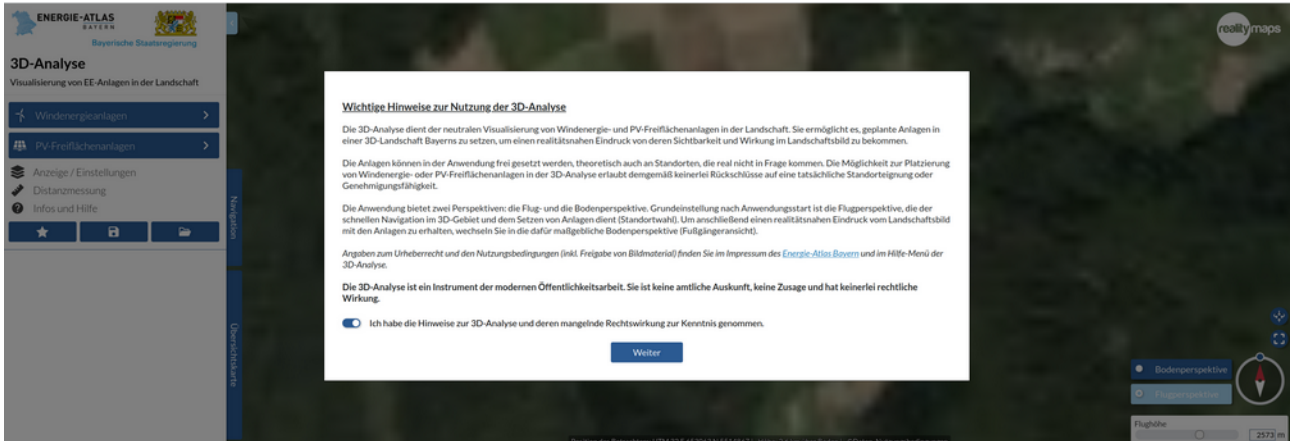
ENERGIE-ATLAS BAYERN

Bayerische Staatsregierung

3D-Analyse

Visualisierung von EE-Anlagen in der Landschaft

Windenergieanlagen

PV-Freiflächenanlagen

Anzeige / Einstellungen

Distanzmessung

Infos und Hilfe

Navigation

Übersichtskarte

realitymaps

Wichtige Hinweise zur Nutzung der 3D-Analyse

Die 3D-Analyse dient der neutralen Visualisierung von Windenergie- und PV-Freiflächenanlagen in der Landschaft. Sie ermöglicht es, geplante Anlagen in einer 3D-Landschaft Bayerns zu setzen, um einen realitätsnahen Eindruck von deren Sichtbarkeit und Wirkung im Landschaftsbild zu bekommen.

Die Anlagen können in der Anwendung frei gesetzt werden, theoretisch auch an Standorten, die real nicht in Frage kommen. Die Möglichkeit zur Platzierung von Windenergie- oder PV-Freiflächenanlagen in der 3D-Analyse erlaubt demgemäß keinerlei Rückschlüsse auf eine tatsächliche Standorteignung oder Genehmigungsfähigkeit.

Die Anwendung bietet zwei Perspektiven: die Flug- und die Bodenperspektive. Grundeinstellung nach Anwendungsstart ist die Flugperspektive, die der schnellen Navigation im 3D-Gebiet und dem Setzen von Anlagen dient (Standortwahl). Um anschließend einen realitätsnahen Eindruck vom Landschaftsbild mit den Anlagen zu erhalten, wechseln Sie in die dafür maßgebliche Bodenperspektive (Fußgängeransicht).

Angaben zum Urheberrecht und den Nutzungsbedingungen (inkl. Freigabe von Bildmaterial) finden Sie im Impressum des Energie-Atlas Bayern und im Hilfe-Menü der 3D-Analyse.

Die 3D-Analyse ist ein Instrument der modernen Öffentlichkeitsarbeit. Sie ist keine amtliche Auskunft, keine Zusage und hat keinerlei rechtliche Wirkung.

Ich habe die Hinweise zur 3D-Analyse und deren mangelnde Rechtswirkung zur Kenntnis genommen.

Weiter

Bodenperspektive

Flugperspektive

Flughöhe

2573 m

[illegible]